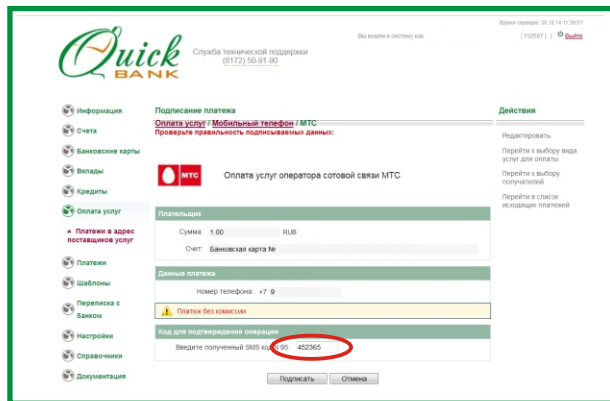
Quick BANK

Служба технической поддержки
(8172) 50-91-90

Вы вошли в систему как

Время сервера: 30.10.14 11:39:31

| 112597 | Выйти

Информация
Счета
Банковские карты
Вклады
Кредиты
Оплата услуг
Платежи в адрес поставщиков услуг
Платежи
Шаблоны
Переписка с банком
Настройки
Справочники
Документация

Подписание платежа

Оплата услуг / Мобильный телефон / МТС

Проверьте правильность подписываемых данных:

МТС

Оплата услуг оператора сотовой связи МТС

Плательщик

Сумма: 1.00 RUB

Счет: Банковская карта №

Данные платежа

Номер телефона: +7 9

Платеж без комиссии

Код для подтверждения операции

Введите полученный SMS код №95: 452365

Подписать

Отмена

Действия

Редактировать

Перейти к выбору вида услуг для оплаты

Перейти к выбору получателей

Перейти в список исходящих платежей